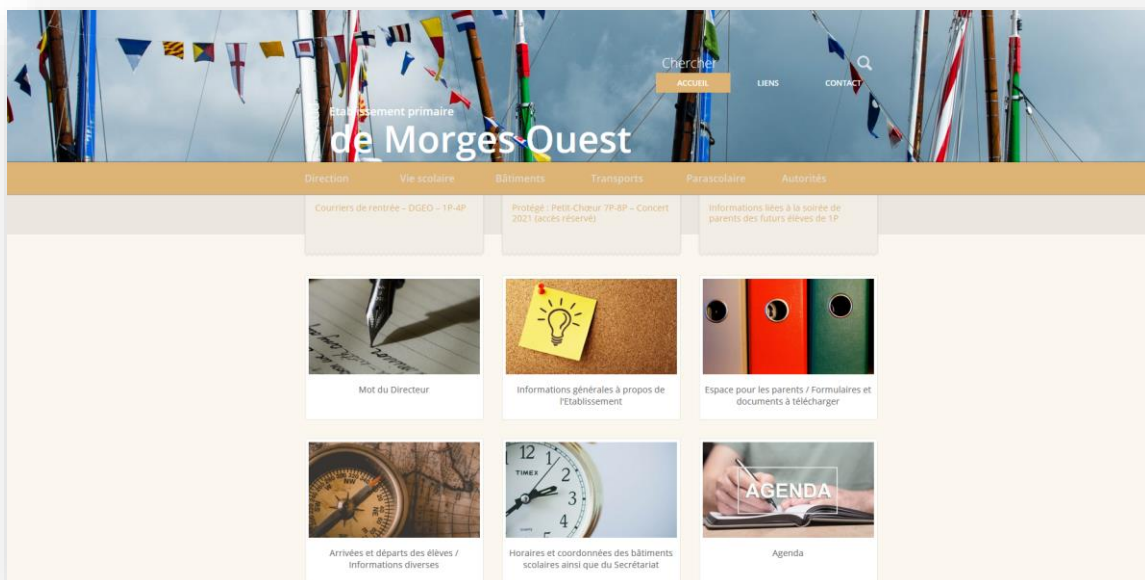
Chercher

ACCUEIL LIENS CONTACT

Etablissement primaire
de Morges-Ouest

Direction Vie scolaire Bâtiments Transports Parascolaire Autorités

Courriers de rentrée – DGEO – 1P-4P

Protégé : Petit-Chœur 7P-8P – Concert 2021 (accès réservé)

Informations liées à la soirée de parents des futurs élèves de 1P

Mot du Directeur

Informations générales à propos de l'Etablissement

Espace pour les parents / Formulaires et documents à télécharger

Arrivées et départs des élèves / Informations diverses

TIMEX

Horaires et coordonnées des bâtiments scolaires ainsi que du Secrétariat

AGENDA

Agenda